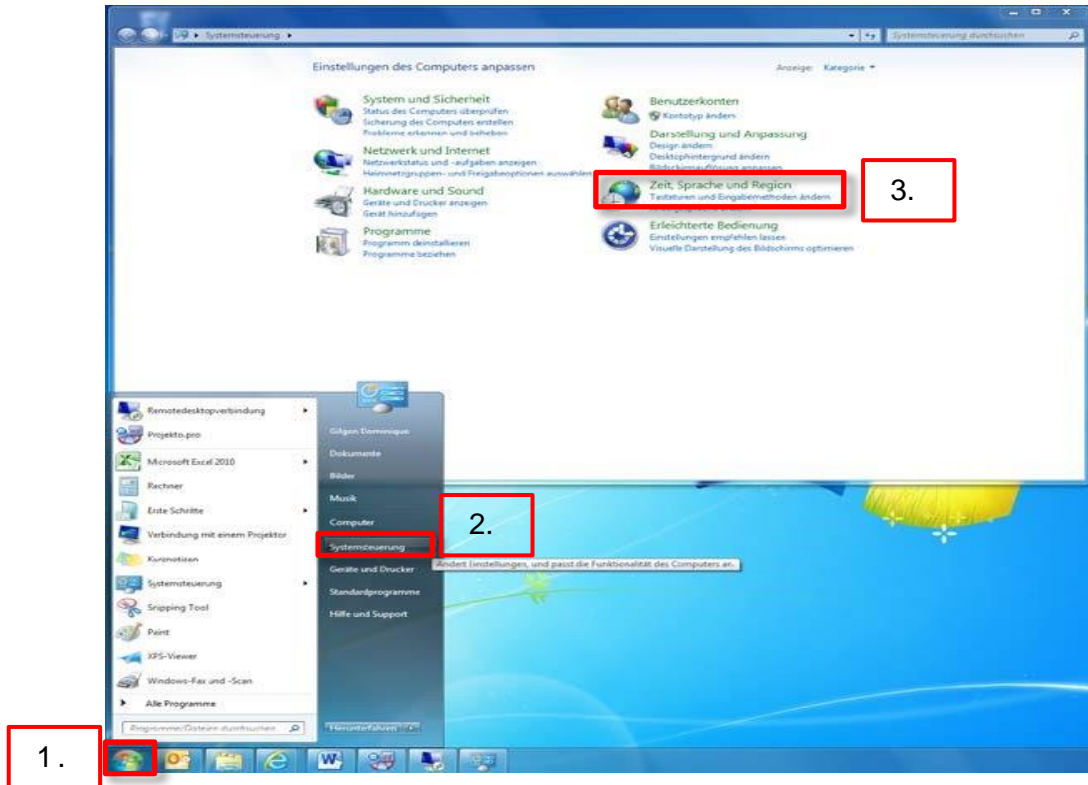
Systemsteuerung ▸

Systemsteuerung durchsuchen

Einstellungen des Computers anpassen

Anzeige: Kategorie ▾

System und Sicherheit
Status des Computers überprüfen
Sicherung des Computers erstellen
Probleme erkennen und beheben

Netzwerk und Internet
Netzwerkstatus und -aufgaben anzeigen
Heimnetzgruppen- und Freigabeoptionen auswählen

Hardware und Sound
Geräte und Drucker anzeigen
Gerät hinzufügen

Programme
Programm deinstallieren
Programme beziehen

Benutzerkonten
Kontotyp ändern

Darstellung und Anpassung
Design ändern
Desktophintergrund ändern
Bildschirmauflösung anpassen

Zeit, Sprache und Region
Tastaturen und Eingabemethoden ändern

3.

Erleichterte Bedienung
Einstellungen empfehlen lassen
Visuelle Darstellung des Bildschirms optimieren

Remotedesktopverbindung
Projekto.pro
Microsoft Excel 2010
Rechner
Erste Schritte
Verbindung mit einem Projektor
Kurznotizen
Systemsteuerung
Snipping Tool
Paint
XPS-Viewer
Windows-Fax und -Scan
Alle Programme

Programme/Dateien durchsuchen

Gilgen Dominique
Dokumente
Bilder
Musik
Computer
Systemsteuerung
Geräte und Drucker
Standardprogramme
Hilfe und Support

Herunterfahren

2.

Ändert Einstellungen, und passt die Funktionalität des Computers an.

1.